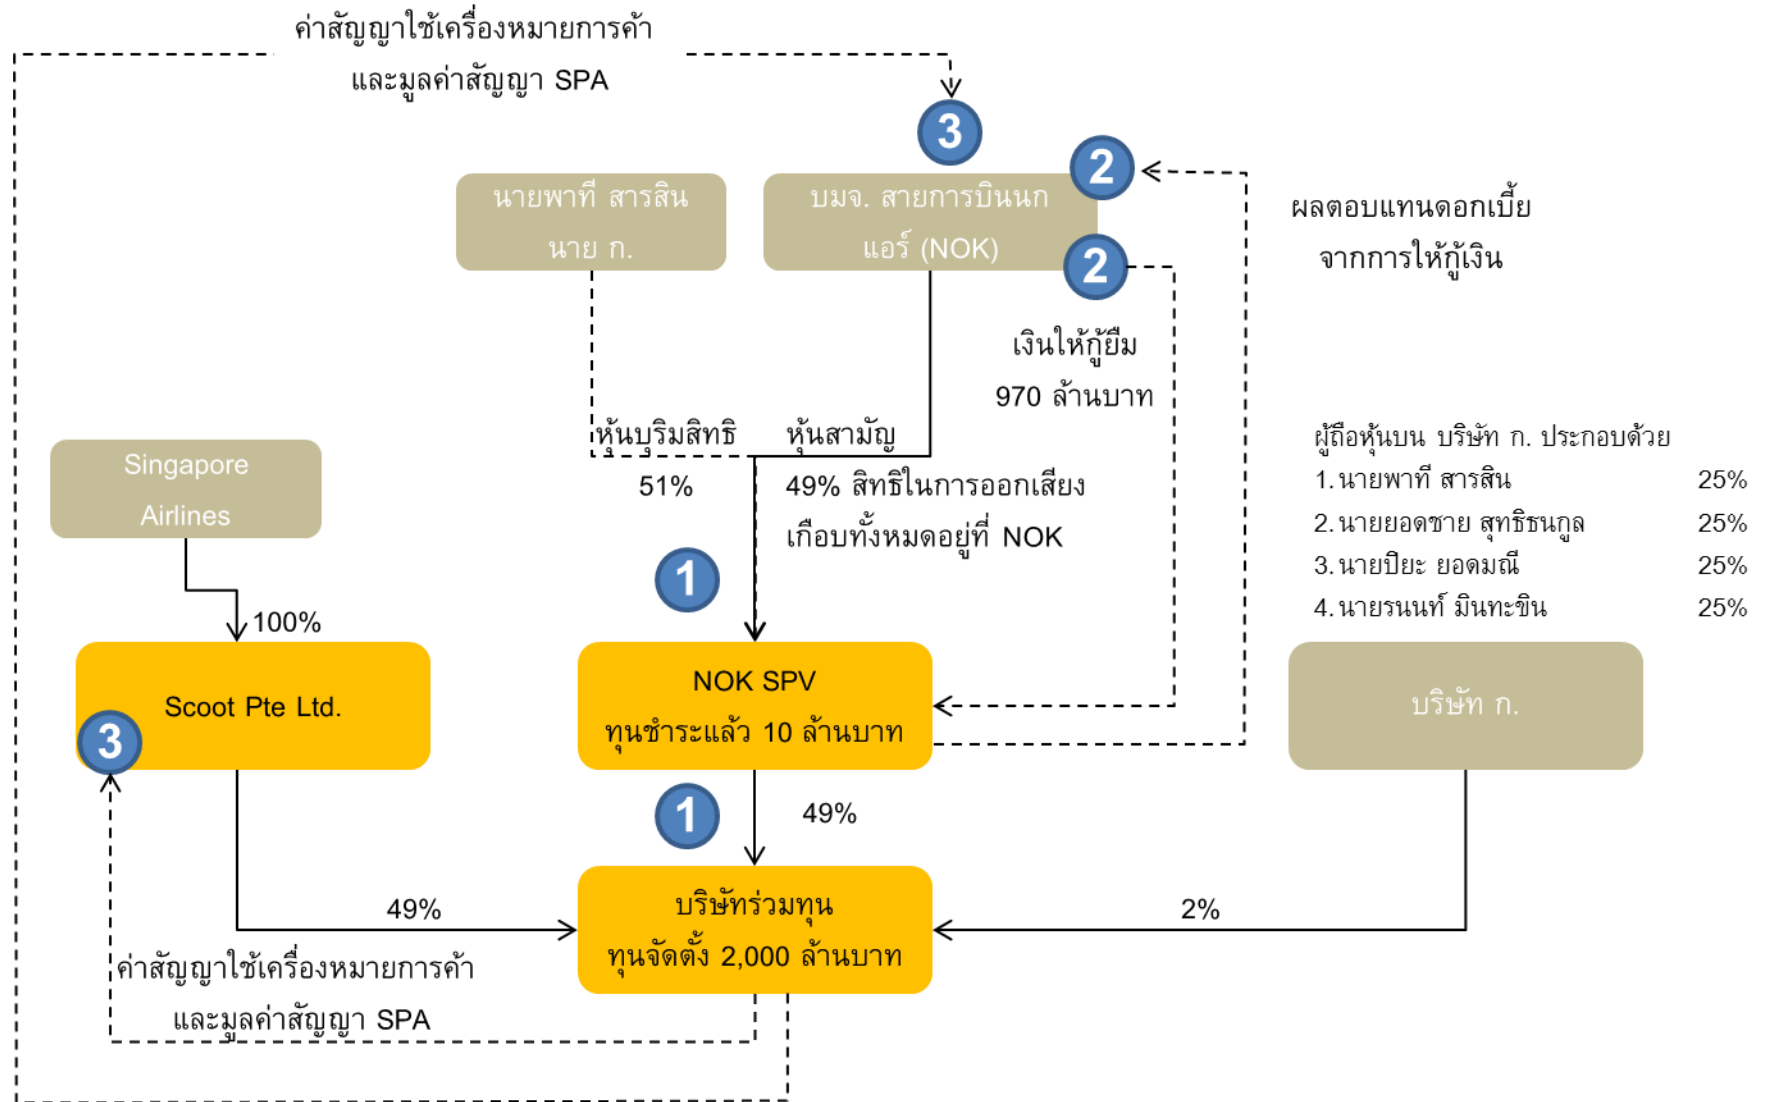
ค่าสัญญาใช้เครื่องหมายการค้า
และมูลค่าสัญญา SPA

3

2

นายพาที สารสิน
นาย ก.

บมจ. สายการบินนกแอร์ (NOK)

2

ผลตอบแทนดอกเบี้ย
จากการให้กู้เงิน

เงินให้กู้ยืม
970 ล้านบาท

หุ้นบุริมสิทธิ
51%

หุ้นสามัญ
49% สิทธิในการออกเสียงเกือบทั้งหมดอยู่ที่ NOK

ผู้ถือหุ้นบน บริษัท ก. ประกอบด้วย

| | |
|---|---|
| 1. นายพาที สารสิน | 25% |
| 2. นายยอดชาย สุทธิธนกูล | 25% |
| 3. นายปิยะ ยอดมณี | 25% |
| 4. นายรนนท์ มินทะขิน | 25% |

Singapore
Airlines

100%

1

Scoot Pte Ltd.

3

NOK SPV
ทุนชำระแล้ว 10 ล้านบาท

บริษัท ก.

1

49%

49%

บริษัทร่วมทุน
ทุนจัดตั้ง 2,000 ล้านบาท

2%

ค่าสัญญาใช้เครื่องหมายการค้า
และมูลค่าสัญญา SPA